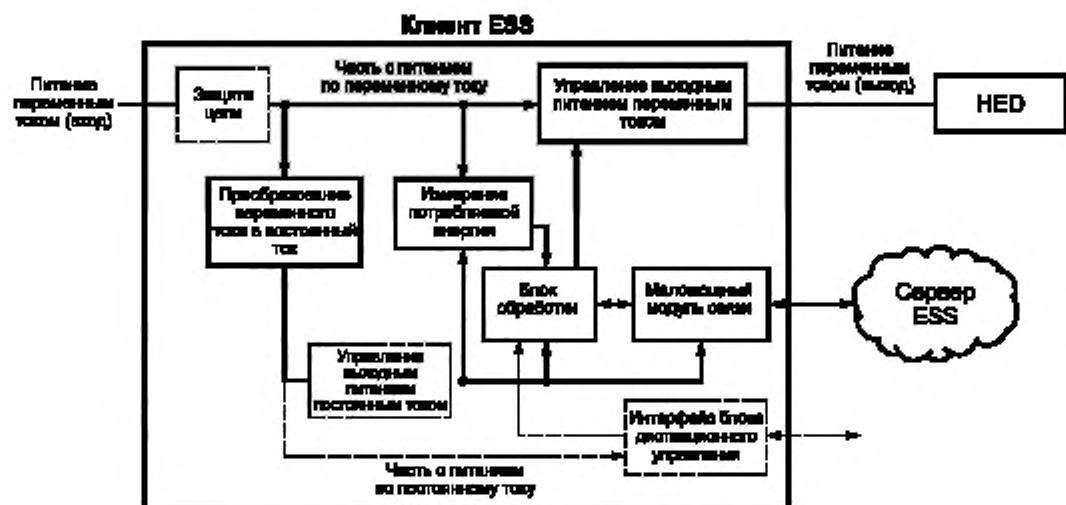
Клиент ESS

Питание переменным током (вход)

Защита цепи

Часть с питанием по переменному току

Управление выходным питанием переменным током

Питание переменным током (выход)

HED

Преобразование переменного тока в постоянный ток

Измерение потребляемой энергии

Блок обработки

Маломощный модуль связи

Сервер ESS

Управление выходным питанием постоянным током

Интерфейс блока дистанционного управления

Часть с питанием по постоянному току